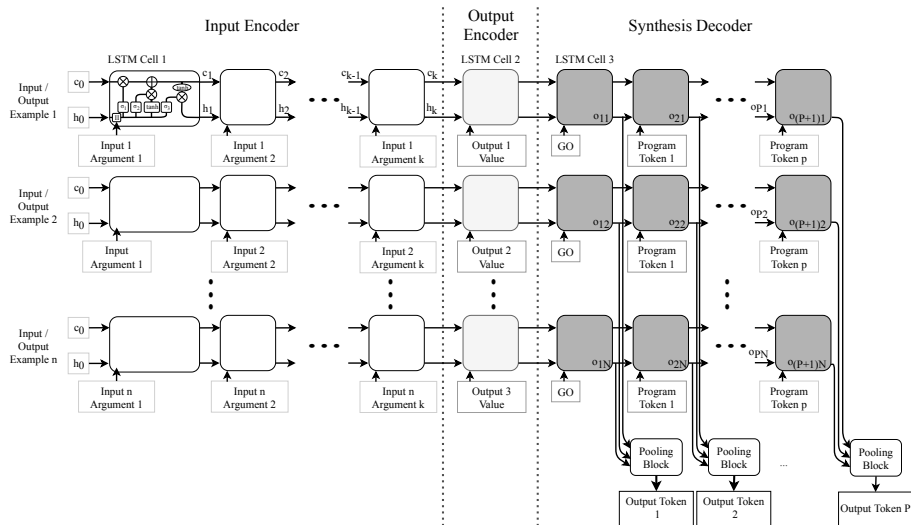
Input Encoder

Output Encoder

Synthesis Decoder

LSTM Cell 1

LSTM Cell 2

LSTM Cell 3

Input / Output Example 1

$c_0$

$h_0$

$\sigma_1$ $\sigma_2$ tanh $\sigma_3$ tanh

$c_1$

$h_1$

$c_2$

$h_2$

$c_{k-1}$

$h_{k-1}$

$c_k$

$h_k$

$o_{11}$

$o_{21}$

$o_{P1}$

$o_{(P+1)1}$

Input 1 Argument 1

Input 1 Argument 2

Input 1 Argument k

Output 1 Value

GO

Program Token 1

Program Token p

Input / Output Example 2

$c_0$

$h_0$

$o_{12}$

$o_{22}$

$o_{P2}$

$o_{(P+1)2}$

Input Argument 1

Input 2 Argument 2

Input 2 Argument k

Output 2 Value

GO

Program Token 1

Program Token p

Input / Output Example n

$c_0$

$h_0$

$o_{1N}$

$o_{2N}$

$o_{PN}$

$o_{(P+1)N}$

Input n Argument 1

Input n Argument 2

Input n Argument k

Output 3 Value

GO

Program Token 1

Program Token p

Pooling Block

Pooling Block

...

Pooling Block

Output Token 1

Output Token 2

Output Token P